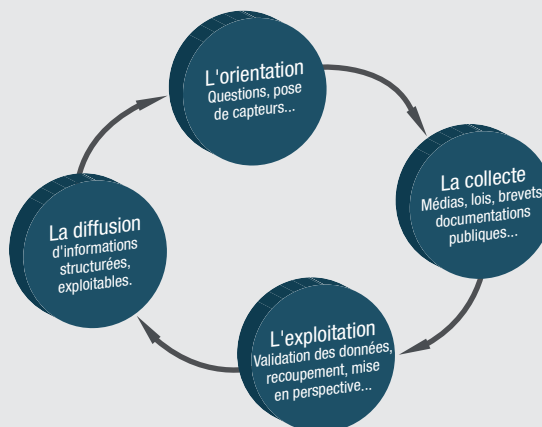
L'orientation
Questions, pose de capteurs...

La collecte
Médias, lois, brevets documentations publiques...

L'exploitation
Validation des données, recoupement, mise en perspective...

La diffusion
d'informations structurées, exploitables.